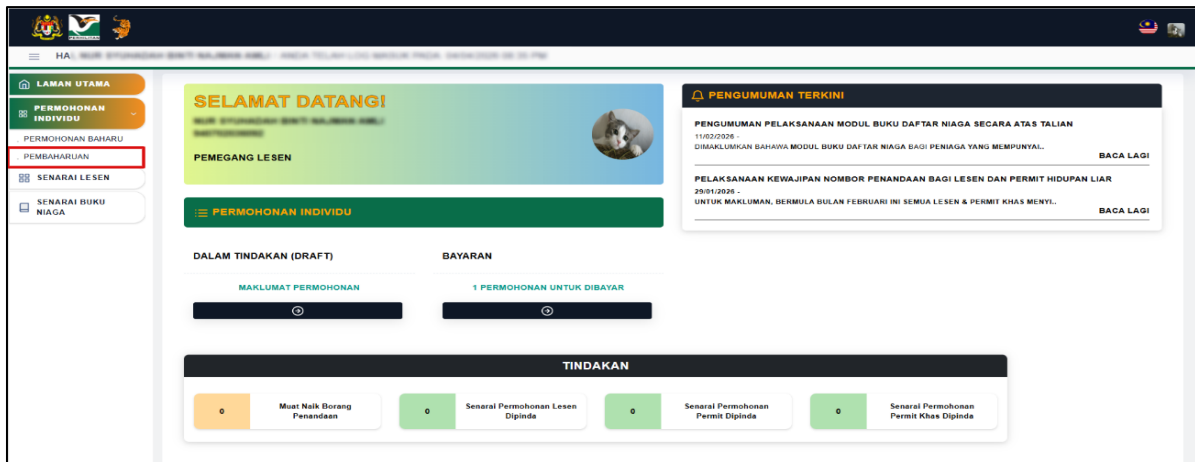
HA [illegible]

LAMAN UTAMA

PERMOHONAN INDIVIDU

PERMOHONAN BAHARU

PEMBAHARUAN

SENARAI LESEN

SENARAI BUKU NIAGA

SELAMAT DATANG!

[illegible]

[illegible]

PEMEGANG LESEN

PERMOHONAN INDIVIDU

DALAM TINDAKAN (DRAFT)

MAKLUMAT PERMOHONAN

BAYARAN

1 PERMOHONAN UNTUK DIBAYAR

PENGUMUMAN TERKINI

PENGUMUMAN PELAKSANAAN MODUL BUKU DAFTAR NIAGA SECARA ATAS TALIAN

11/02/2026 -

DIMAKLUMKAN BAHAWA MODUL BUKU DAFTAR NIAGA BAGI PENIAGA YANG MEMPUNYAI..

BACA LAGI

PELAKSANAAN KEWAJIPAN NOMBOR PENANDAAN BAGI LESEN DAN PERMIT HIDUPAN LIAR

29/01/2026 -

UNTUK MAKLUMAN, BERMULA BULAN FEBRUARI INI SEMUA LESEN & PERMIT KHAS MENYI..

BACA LAGI

TINDAKAN

0 Muat Naik Borang Penandaan

0 Senarai Permohonan Lesen Dipinda

0 Senarai Permohonan Permit Dipinda

0 Senarai Permohonan Permit Khas Dipinda